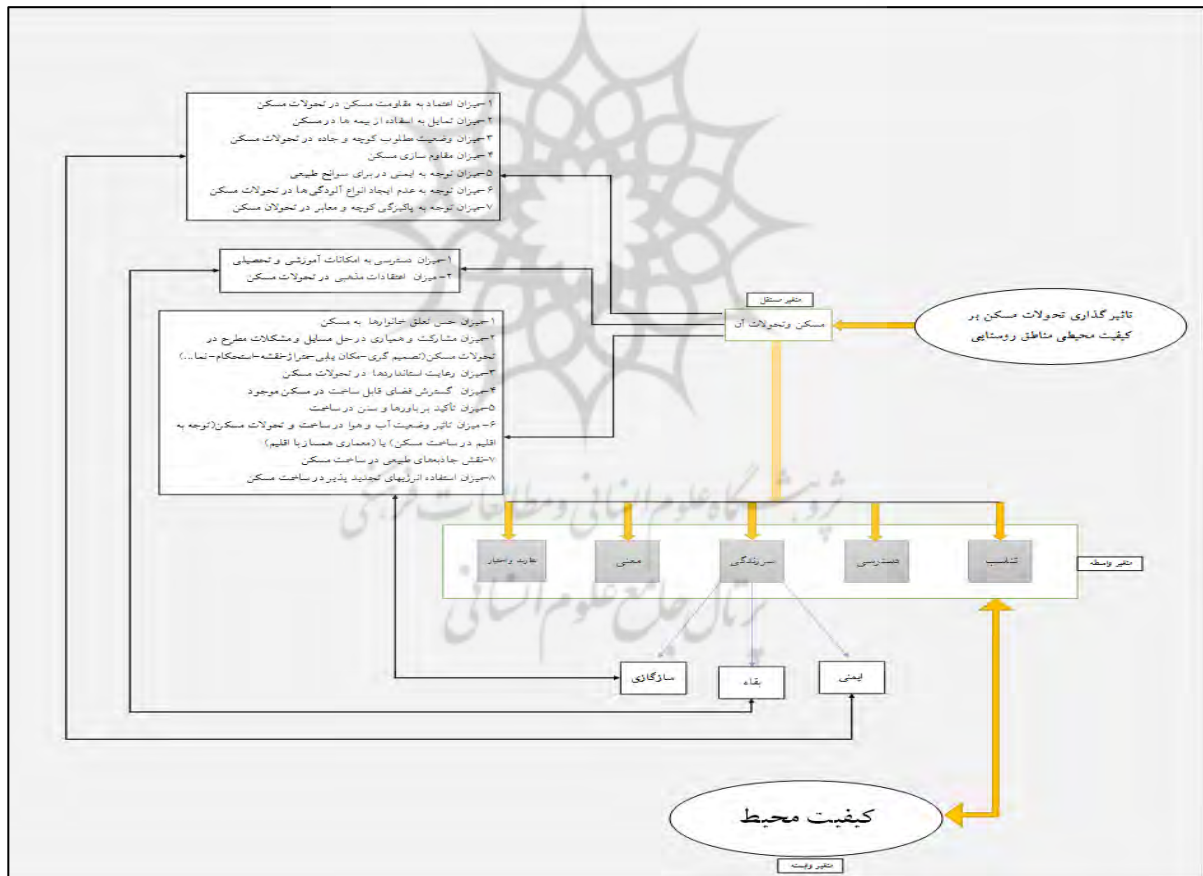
۱-میزان اعتماد به مقاومت مسکن در تحولات مسکن
۲-میزان تمایل به استفاده از بیمه ها در مسکن
۳-میزان وضعیت مطلوب کوچه و جاده در تحولات مسکن
۴-میزان مقاوم سازی مسکن
۵-میزان توجه به ایمنی در برای سوانح طبیعی
۶-میزان توجه به عدم ایجاد انواع آلودگی ها در تحولات مسکن
۷-میزان توجه به پاکیزگی کوچه و معابر در تحولات مسکن

۱-میزان دسترسی به امکانات آموزشی و تحصیلی
۲-میزان اعتقادات مذهبی در تحولات مسکن

متغیر مستقل
مسکن وتحولات آن

تاثیر گذاری تحولات مسکن بر کیفیت محیطی مناطق روستایی

۱-میزان حس تعلق خانوارها به مسکن
۲-میزان مشارکت و همیاری در حل مسایل و مشکلات مطرح در تحولات مسکن(تصمیم گری-مکان یابی-طراحی-نقشه-استحکام-نما...)
۳-میزان رعایت استانداردها در تحولات مسکن
۴-میزان گسترش فضای قابل ساخت در مسکن موجود
۵-میزان تاکید بر باورها و سنن در ساخت
۶-میزان تاثیر وضعیت آب و هوا در ساخت و تحولات مسکن(توجه به اقلیم در ساخت مسکن) یا (معماری همساز با اقلیم)
۷-نقش جاذبه‌های طبیعی در ساخت مسکن
۸-میزان استفاده انرژیهای تجدید پذیر در ساخت مسکن

هویت و اعتبار
معنی
سرزندگی
دسترسی
تناسب
متغیر واسطه

سازگاری
بقاء
ایمنی

کیفیت محیط
متغیر وابسته